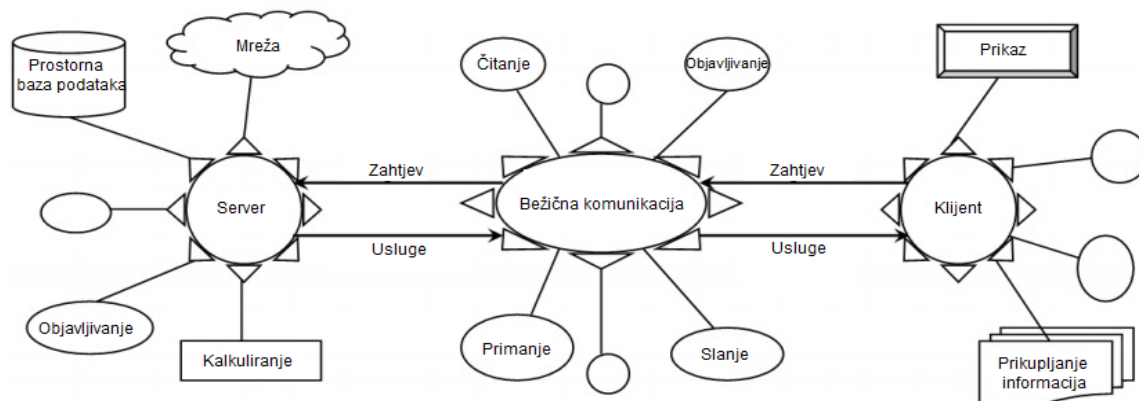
Prostorna baza podataka

Mreža

Čitanje

Objavljivanje

Prikaz

Zahtjev

Zahtjev

Server

Bežična komunikacija

Klijent

Usluge

Usluge

Objavljivanje

Kalkuliranje

Primanje

Slanje

Prikupljanje informacija